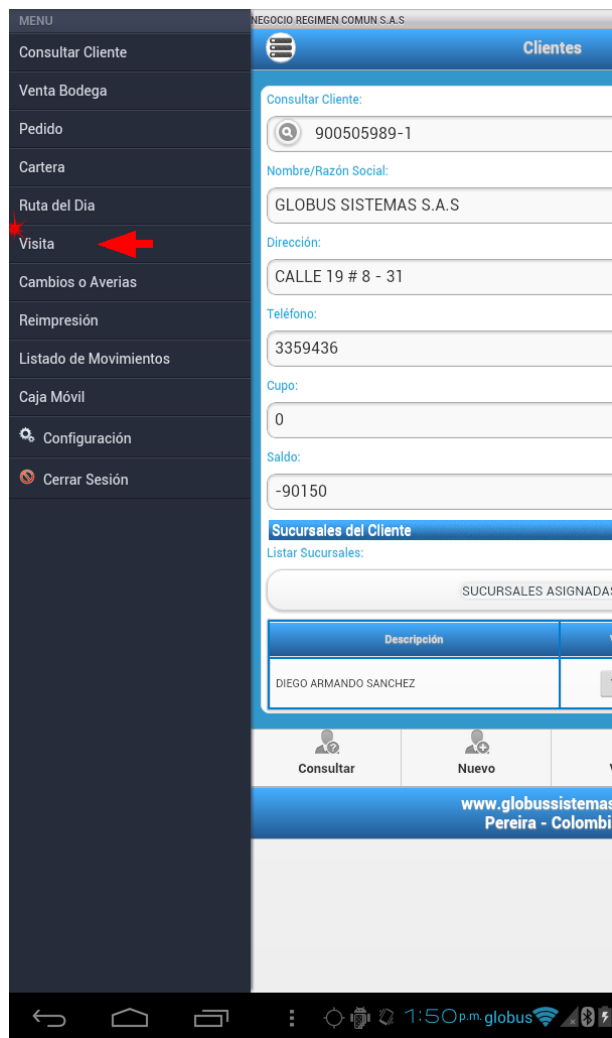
MENU
Consultar Cliente
Venta Bodega
Pedido
Cartera
Ruta del Dia
Visita
Cambios o Averias
Reimpresión
Listado de Movimientos
Caja Móvil
Configuración
Cerrar Sesión

NEGOCIO REGIMEN COMUN S.A.S
Clientes

Consultar Cliente:
900505989-1
Nombre/Razón Social:
GLOBUS SISTEMAS S.A.S
Dirección:
CALLE 19 # 8 - 31
Teléfono:
3359436
Cupo:
0
Saldo:
-90150
Sucursales del Cliente
Listar Sucursales:
SUCURSALES ASIGNADA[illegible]

| Descripción | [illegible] |
|---|---|
| DIEGO ARMANDO SANCHEZ | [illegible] |

Consultar
Nuevo
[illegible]

www.globussistema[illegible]
Pereira - Colombi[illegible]

1:50 p.m. globus